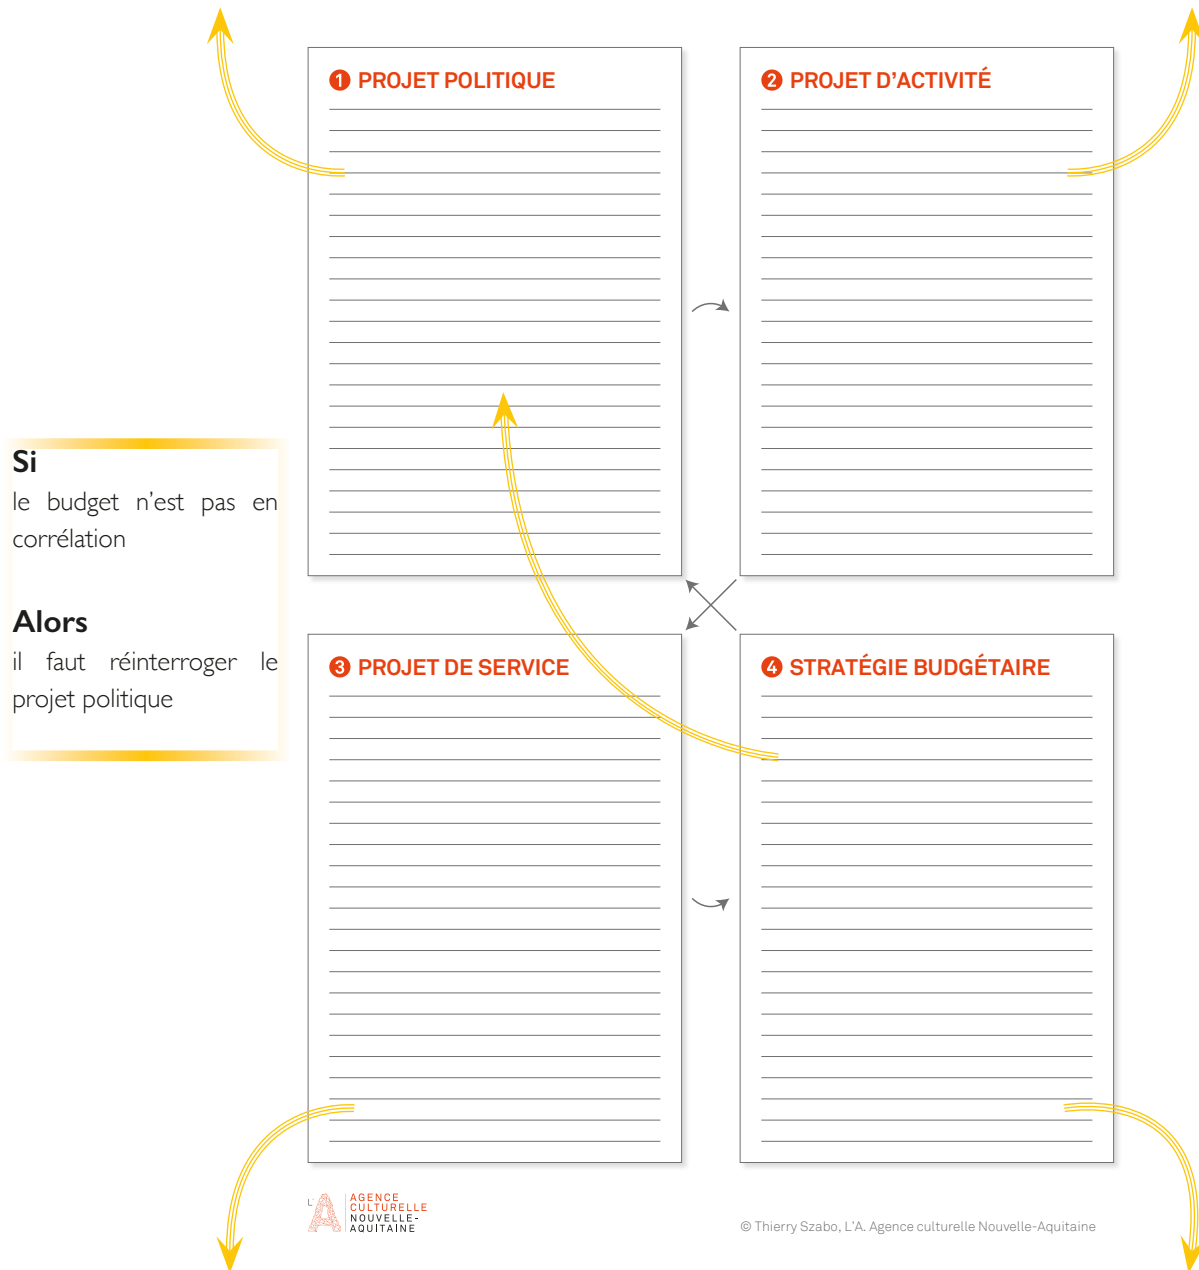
1 PROJET POLITIQUE

2 PROJET D'ACTIVITÉ

Si
le budget n'est pas en corrélation

Alors
il faut réinterroger le projet politique

3 PROJET DE SERVICE

4 STRATÉGIE BUDGÉTAIRE

L'A AGENCE CULTURELLE NOUVELLE-AQUITAINE

© Thierry Szabo, L'A. Agence culturelle Nouvelle-Aquitaine